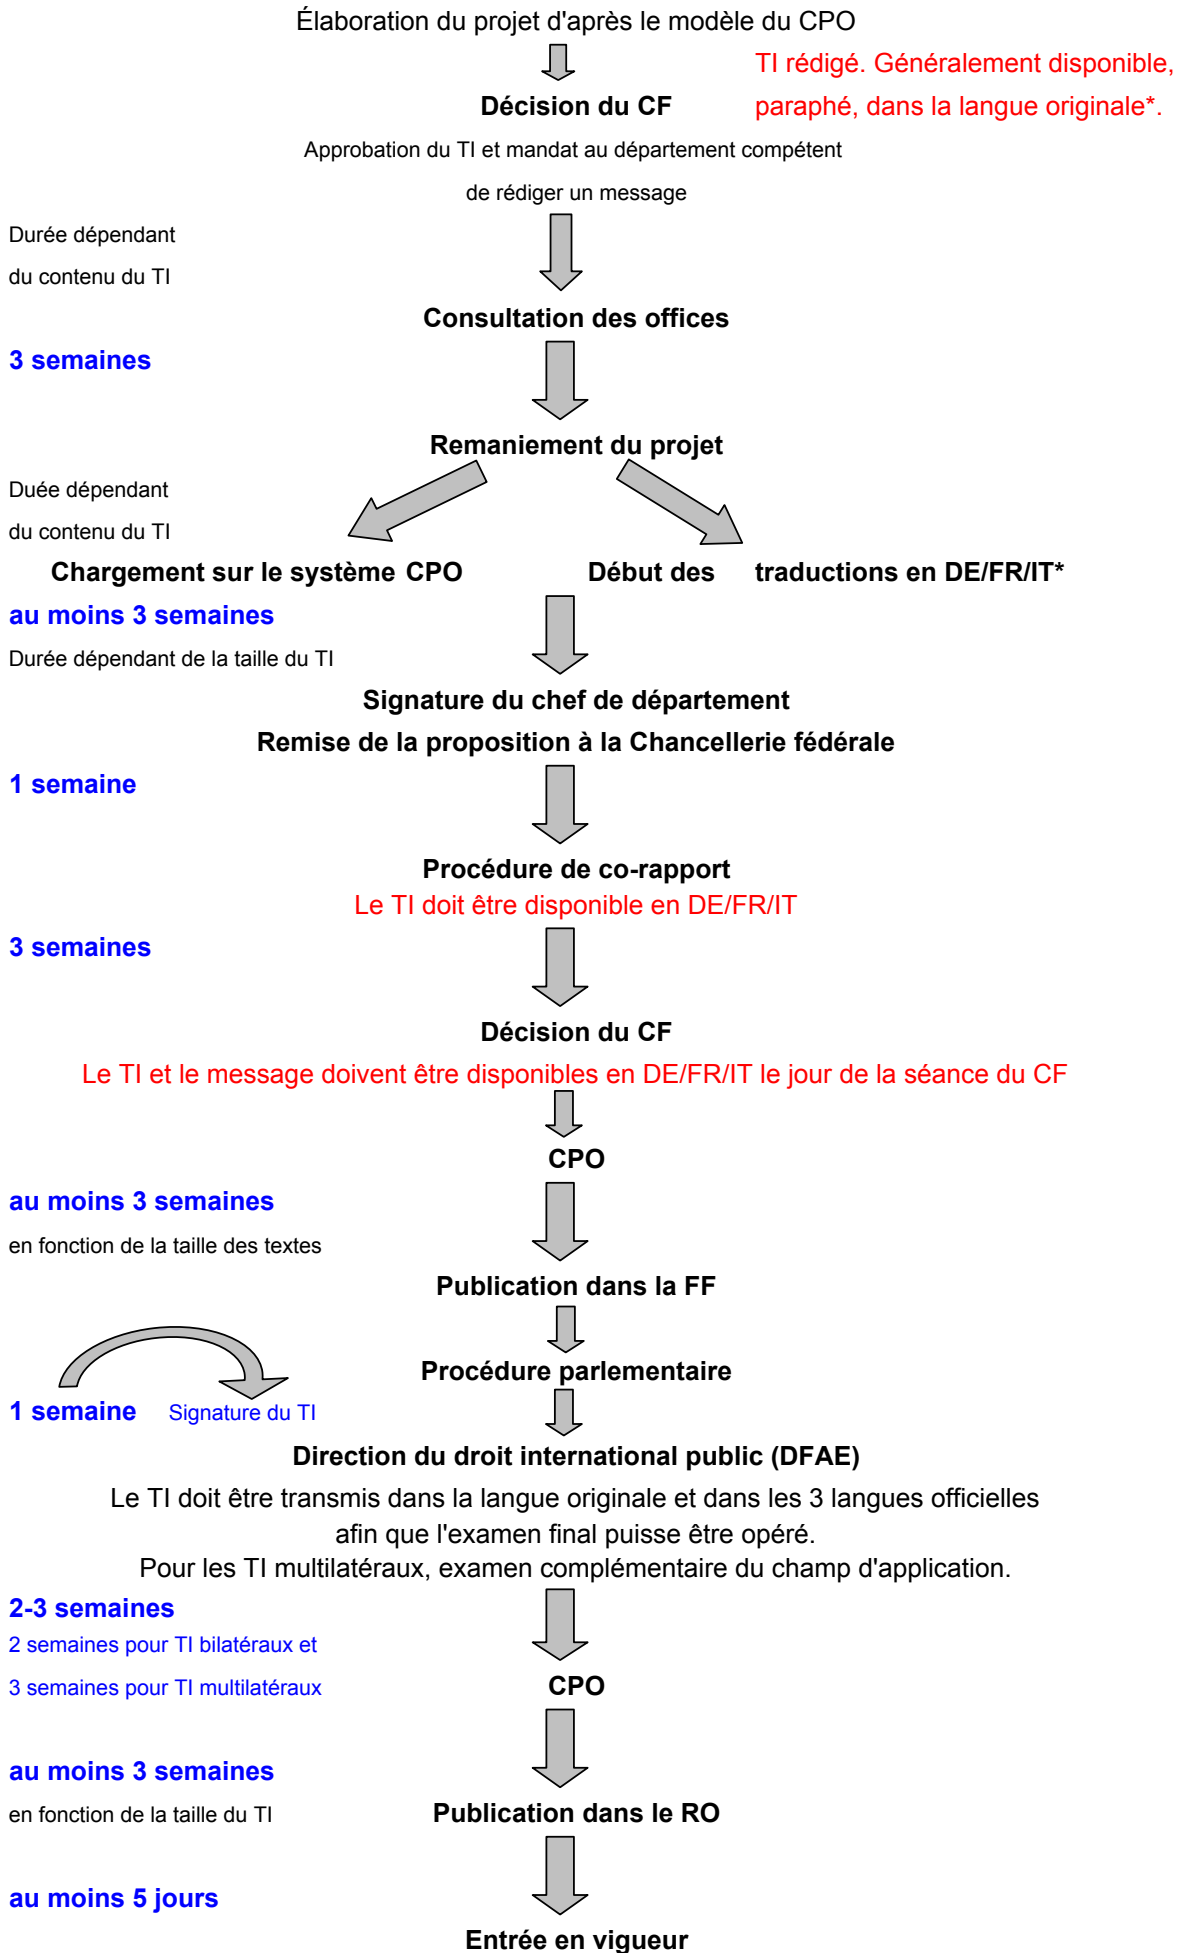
Élaboration du projet d'après le modèle du CPO

TI rédigé. Généralement disponible, paraphé, dans la langue originale*.

Décision du CF

Approbation du TI et mandat au département compétent de rédiger un message

Durée dépendant du contenu du TI

Consultation des offices

3 semaines

Remaniement du projet

Duée dépendant du contenu du TI

Chargement sur le système CPO

Début des traductions en DE/FR/IT*

au moins 3 semaines

Durée dépendant de la taille du TI

Signature du chef de département

Remise de la proposition à la Chancellerie fédérale

1 semaine

Procédure de co-rapport

Le TI doit être disponible en DE/FR/IT

3 semaines

Décision du CF

Le TI et le message doivent être disponibles en DE/FR/IT le jour de la séance du CF

CPO

au moins 3 semaines

en fonction de la taille des textes

Publication dans la FF

Procédure parlementaire

1 semaine Signature du TI

Direction du droit international public (DFAE)

Le TI doit être transmis dans la langue originale et dans les 3 langues officielles afin que l'examen final puisse être opéré.
Pour les TI multilatéraux, examen complémentaire du champ d'application.

2-3 semaines

2 semaines pour TI bilatéraux et

3 semaines pour TI multilatéraux

CPO

au moins 3 semaines

en fonction de la taille du TI

Publication dans le RO

au moins 5 jours

Entrée en vigueur